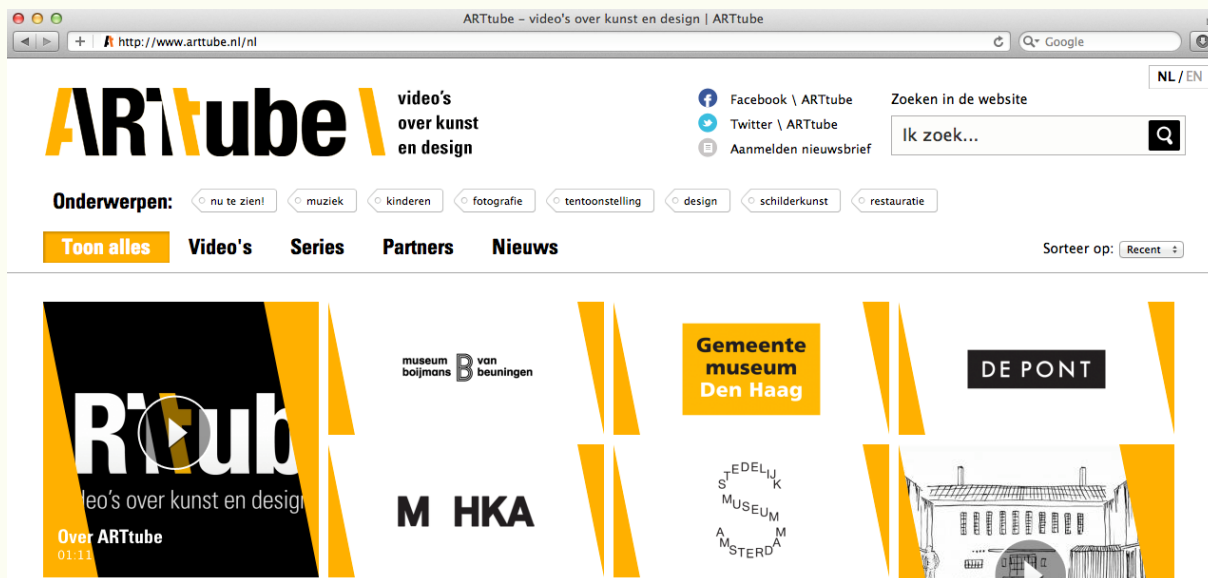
ARTtube – video's over kunst en design | ARTtube

http://www.arttube.nl/nl

Google

NL / EN

ARTtube \ video's over kunst en design

Facebook \ ARTtube
Twitter \ ARTtube
Aanmelden nieuwsbrief

Zoeken in de website

Ik zoek...

Onderwerpen: nu te zien! muziek kinderen fotografie tentoonstelling design schilderkunst restauratie

Toon alles Video's Series Partners Nieuws

Sorteer op: Recent

ARTtube
video's over kunst en design
Over ARTtube
01:11

museum boijmans van beuningen

Gemeente museum Den Haag

DE PONT

M HKA

STEDELIJK MUSEUM AMSTERDAM